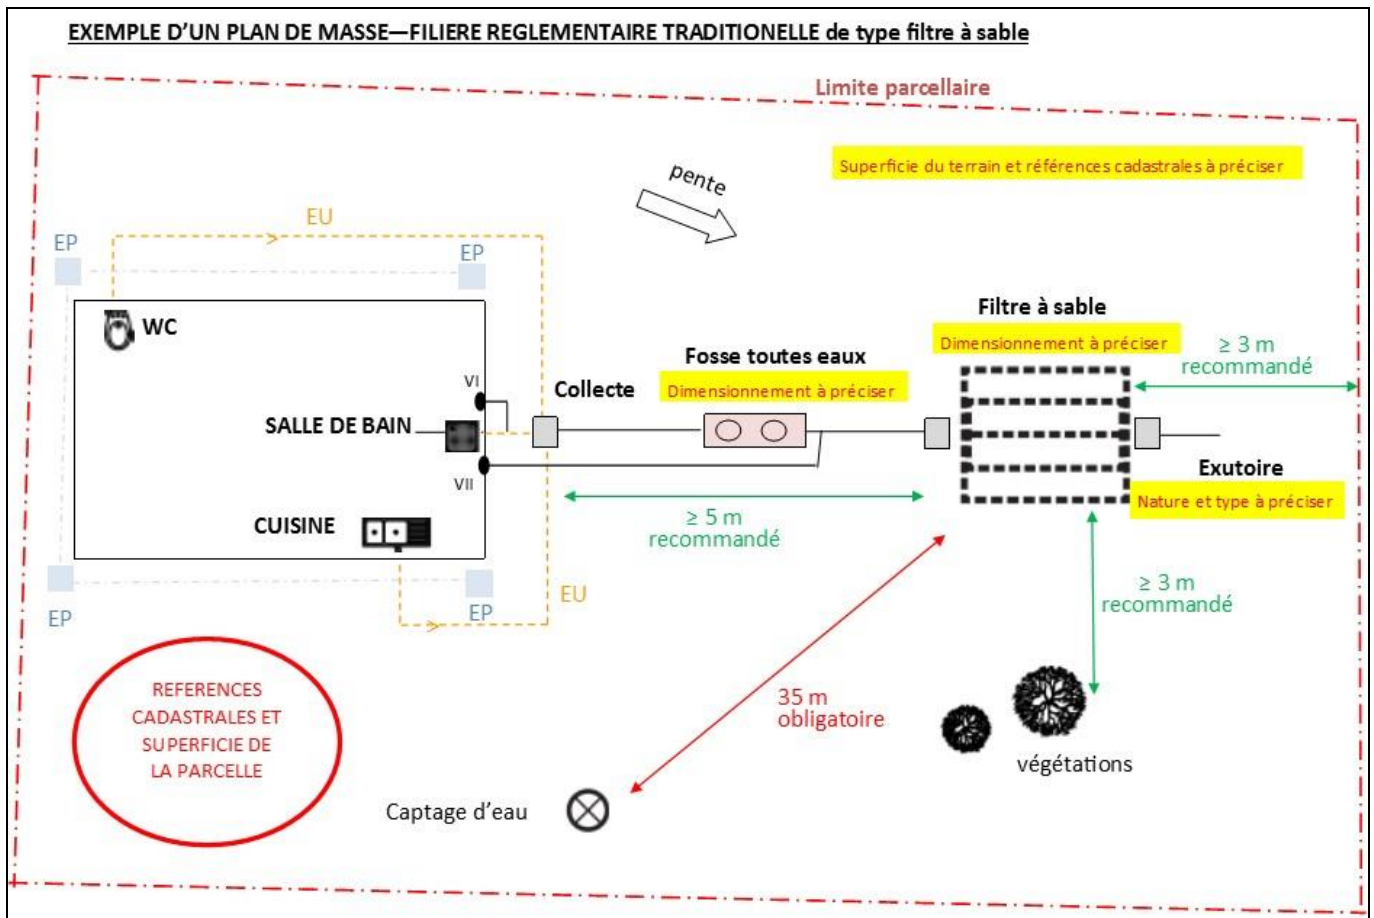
EXEMPLE D'UN PLAN DE MASSE—FILIERE REGLEMENTAIRE TRADITIONELLE de type filtre à sable

Limite parcellaire

Superficie du terrain et références cadastrales à préciser

pente

EU

EP

EP

WC

VI

SALLE DE BAIN

VII

CUISINE

EP

EP

EU

Collecte

Fosse toutes eaux

Dimensionnement à préciser

Filtre à sable

Dimensionnement à préciser

≥ 3 m recommandé

Exutoire

Nature et type à préciser

≥ 5 m recommandé

≥ 3 m recommandé

REFERENCES CADASTRALES ET SUPERFICIE DE LA PARCELLE

35 m obligatoire

végétations

Captage d'eau